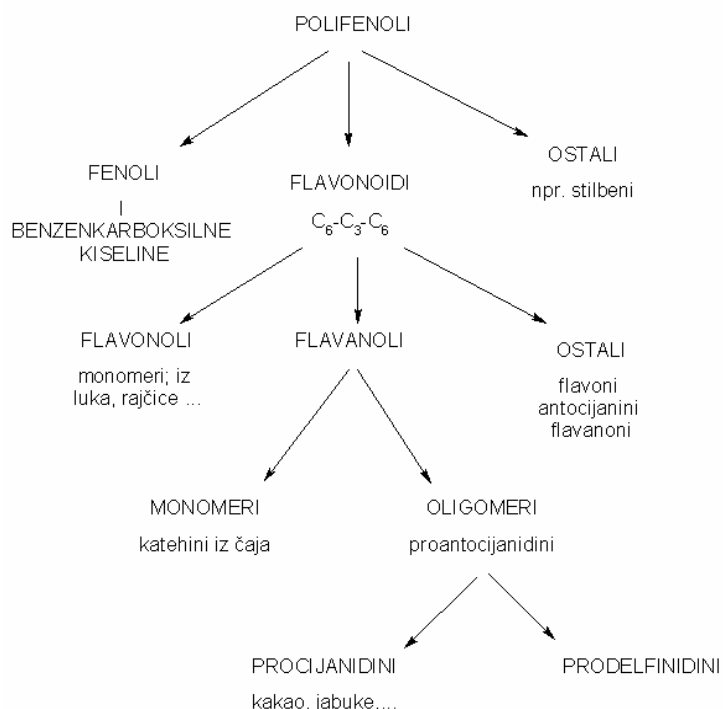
POLIFENOLI

FENOLI
I
BENZENKARBOKSILNE KISELINE

FLAVONOIDI
$C_6$-$C_3$-$C_6$

OSTALI
npr. stilbeni

FLAVONOLI
monomeri; iz luka, rajčice ...

FLAVANOLI

OSTALI
flavoni
antocijanini
flavanoni

MONOMERI
katehini iz čaja

OLIGOMERI
proantocijanidini

PROCIJANIDINI
kakao, jabuke....

PRODELFINIDINI